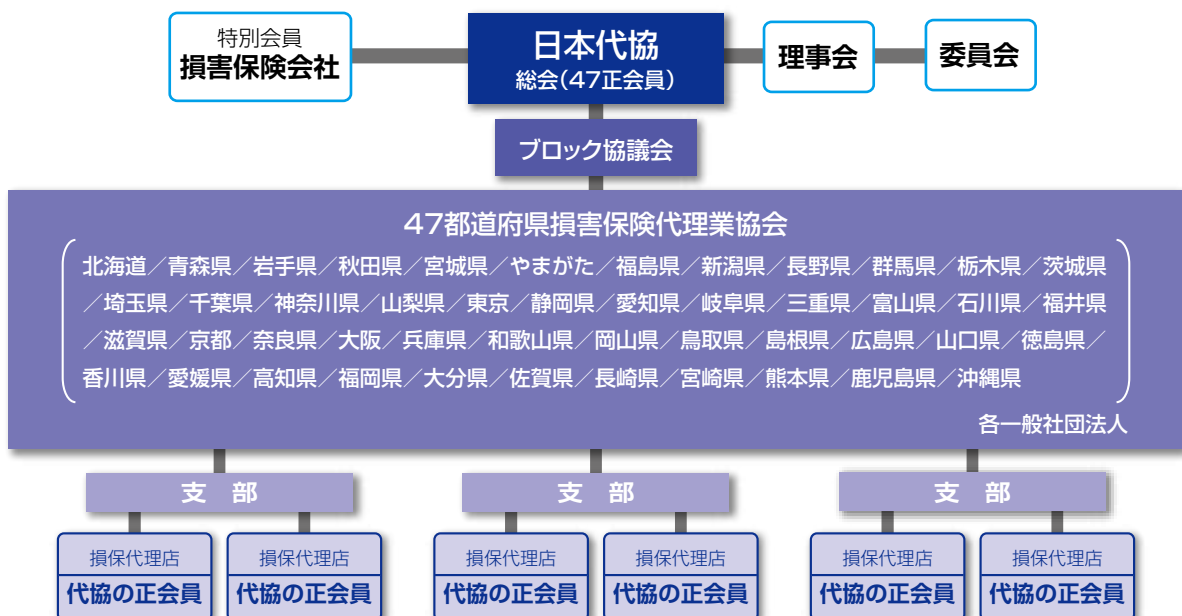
特別会員
損害保険会社

日本代協
総会(47正会員)

理事会

委員会

ブロック協議会

47都道府県損害保険代理業協会

北海道/青森県/岩手県/秋田県/宮城県/やまがた/福島県/新潟県/長野県/群馬県/栃木県/茨城県/埼玉県/千葉県/神奈川県/山梨県/東京/静岡県/愛知県/岐阜県/三重県/富山県/石川県/福井県/滋賀県/京都/奈良県/大阪/兵庫県/和歌山県/岡山県/鳥取県/島根県/広島県/山口県/徳島県/香川県/愛媛県/高知県/福岡県/大分県/佐賀県/長崎県/宮崎県/熊本県/鹿児島県/沖縄県

各一般社団法人

支 部

支 部

支 部

損保代理店
代協の正会員

損保代理店
代協の正会員

損保代理店
代協の正会員

損保代理店
代協の正会員

損保代理店
代協の正会員

損保代理店
代協の正会員